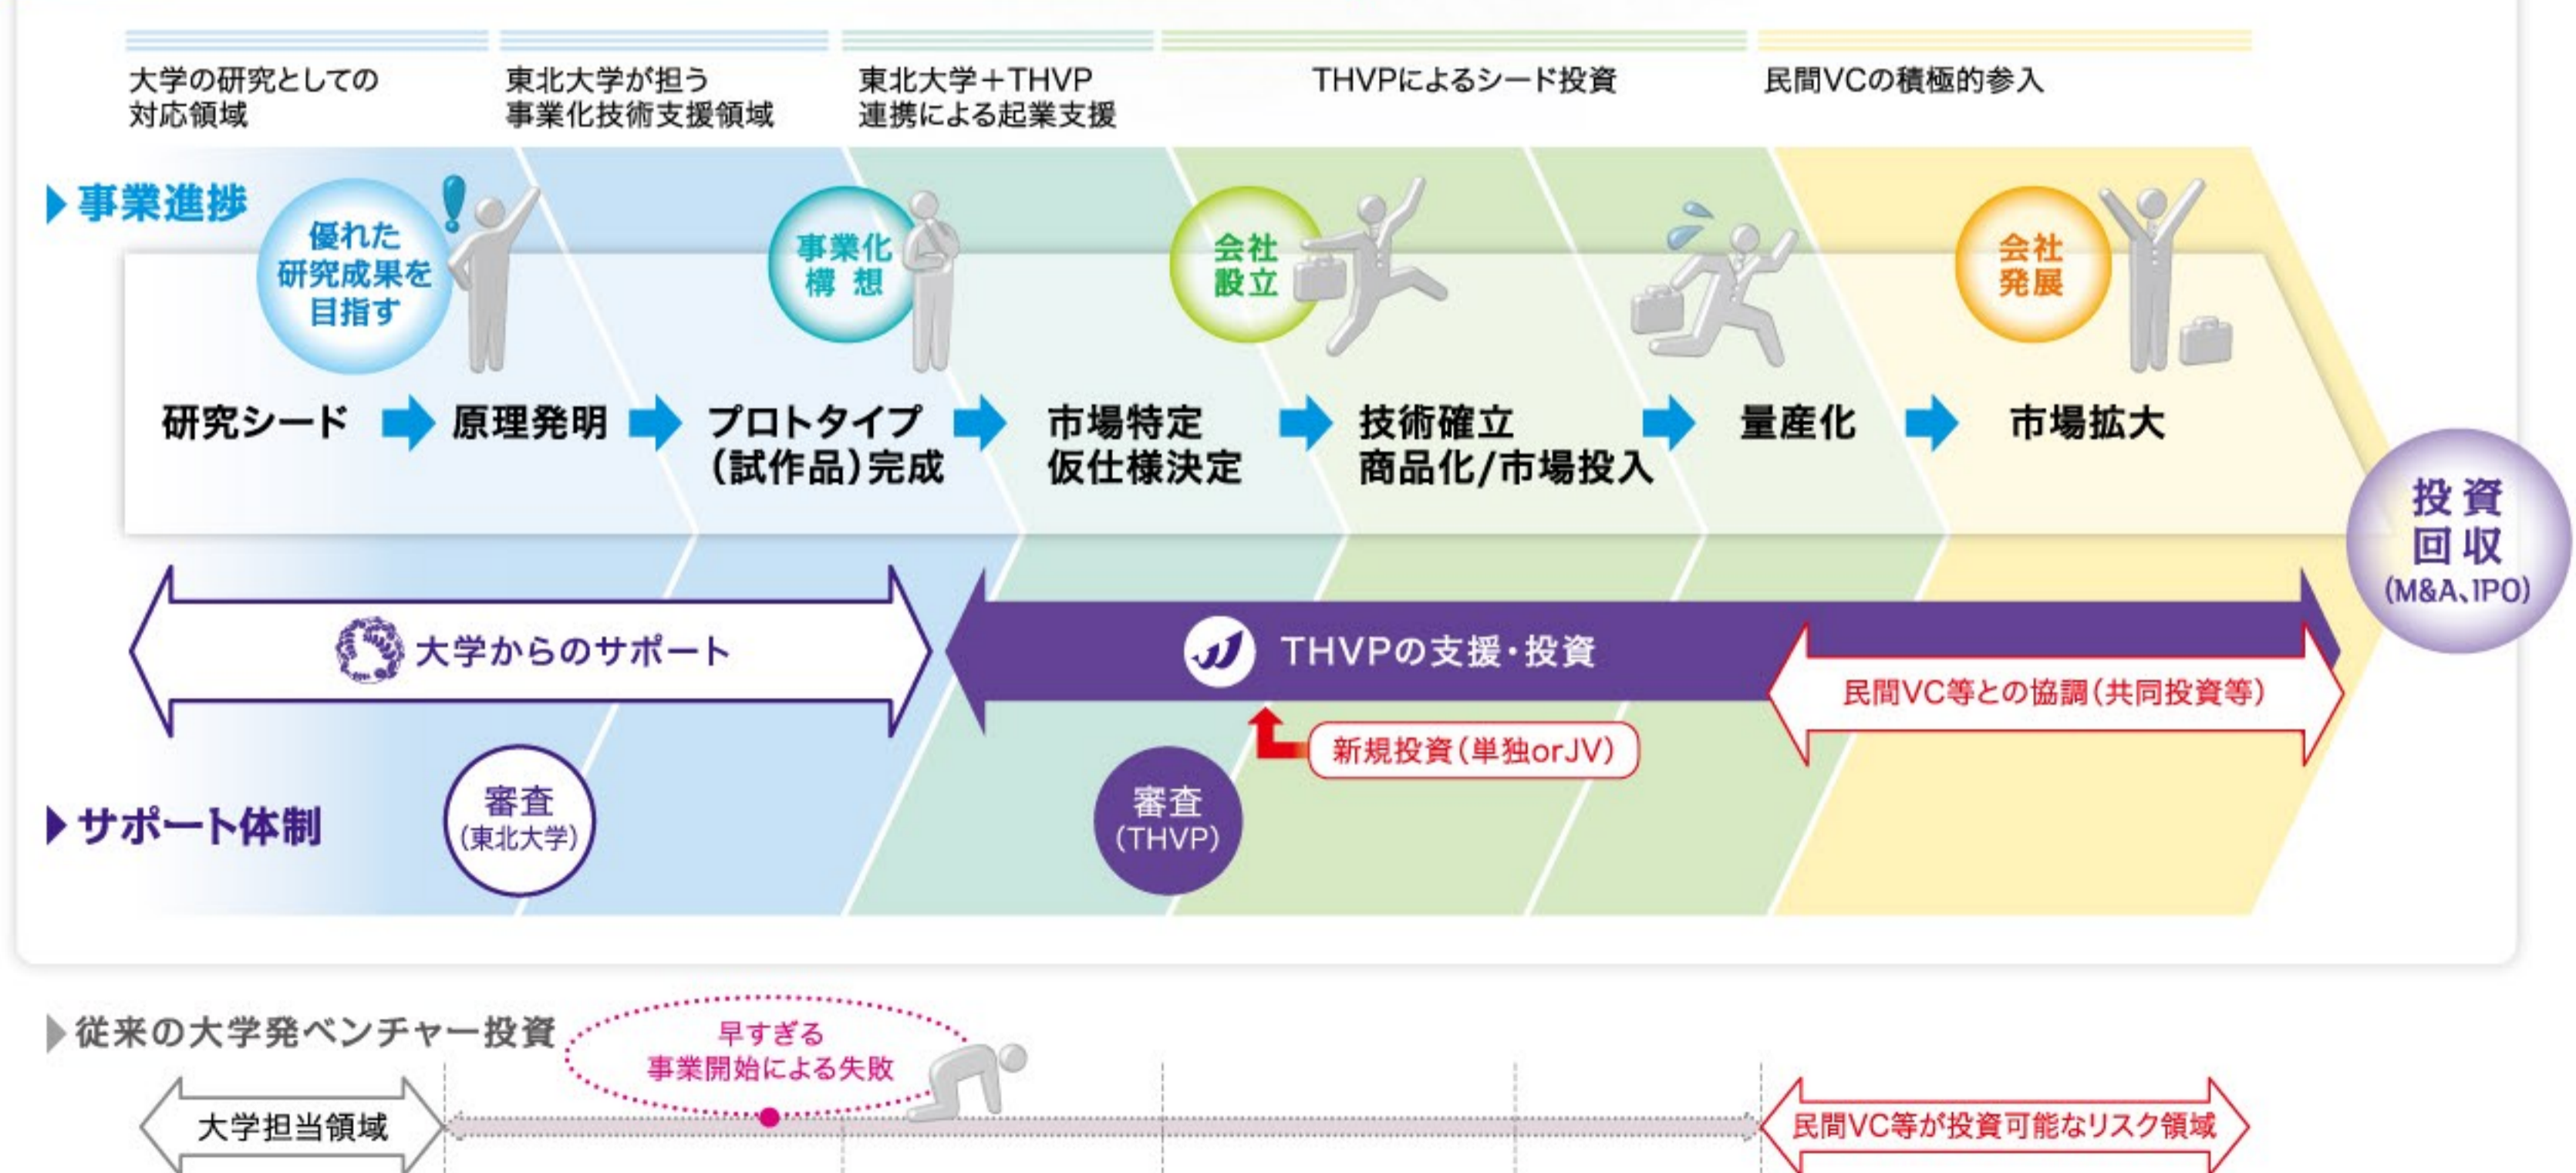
大学の研究としての対応領域

東北大学が担う事業化技術支援領域

東北大学＋THVP連携による起業支援

THVPによるシード投資

民間VCの積極的参入

事業進捗

優れた研究成果を目指す

事業化構想

会社設立

会社発展

研究シード

原理発明

プロトタイプ（試作品）完成

市場特定
仮仕様決定

技術確立
商品化/市場投入

量産化

市場拡大

投資回収
(M&A、IPO)

大学からのサポート

THVPの支援・投資

民間VC等との協調（共同投資等）

新規投資（単独orJV）

サポート体制

審査
（東北大学）

審査
（THVP）

従来の大学発ベンチャー投資

早すぎる事業開始による失敗

大学担当領域

民間VC等が投資可能なリスク領域